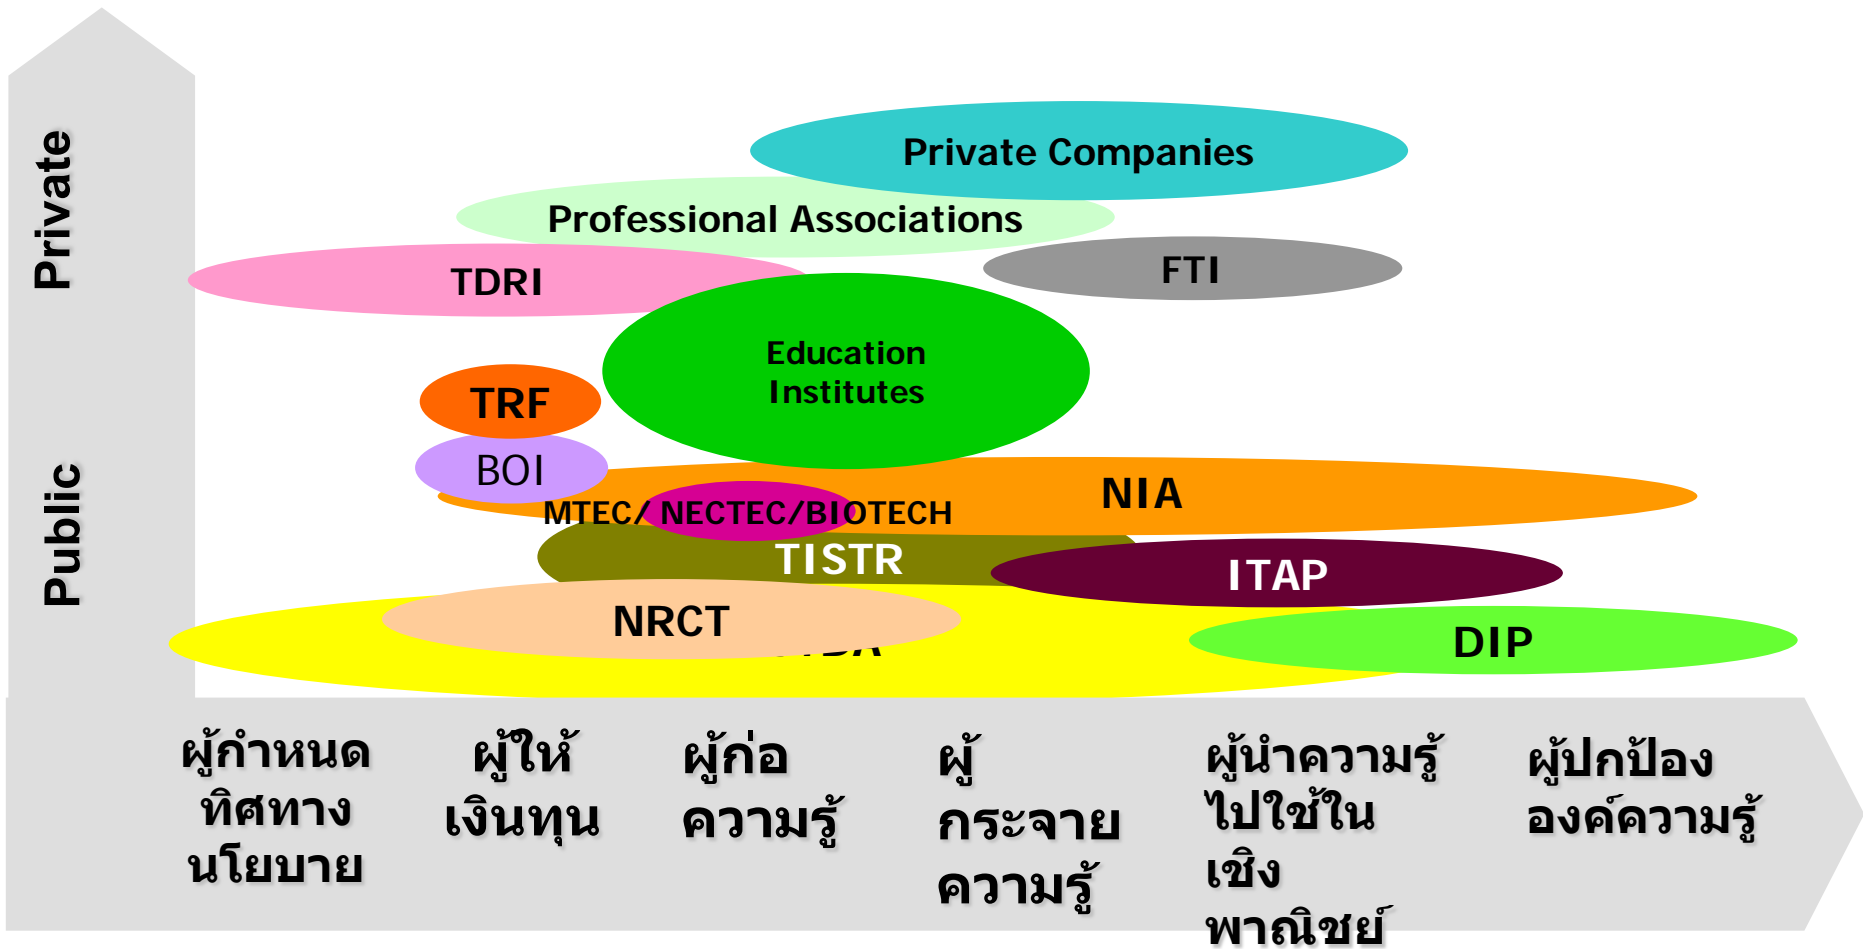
Private

Public

Private Companies

Professional Associations

TDRI

FTI

Education Institutes

TRF

BOI

NIA

MTEC/ NECTEC/BIOTECH

TISTR

ITAP

NRCT

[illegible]

DIP

ผู้กำหนดทิศทางนโยบาย

ผู้ให้เงินทุน

ผู้ก่อความรู้

ผู้กระจายความรู้

ผู้นำความรู้ไปใช้ในเชิงพาณิชย์

ผู้ปกป้ององค์ความรู้